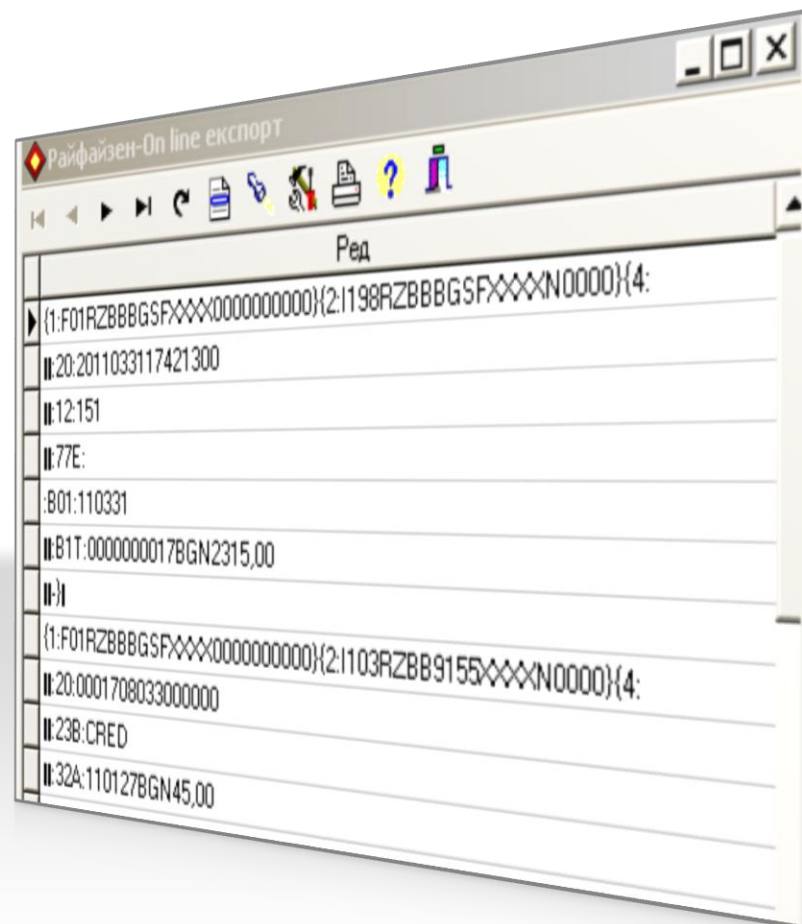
Райфайзен-On line експорт

Ред

{1:F01RZBBBGSFXXXX0000000000}{2:I198RZBBBGSFXXXXN0000}{4:

II:20:2011033117421300

II:12:151

II:77E:

:B01:110331

II:B1T:0000000017BGN2315,00

II-}I

{1:F01RZBBBGSFXXXX0000000000}{2:I103RZBB9155XXXXN0000}{4:

II:20:0001708033000000

II:23B:CRED

II:32A:110127BGN45,00